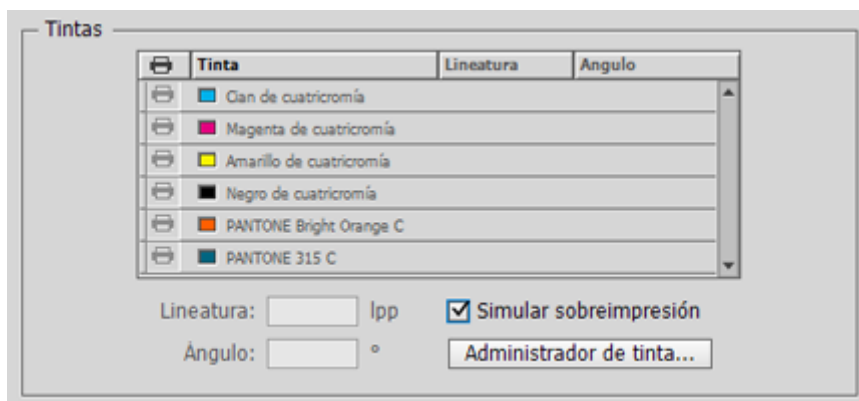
Tintas

| | Tinta | Lineatura | Angulo |
|---|---|---|---|
| | Cian de cuatricromía | | |
| | Magenta de cuatricromía | | |
| | Amarillo de cuatricromía | | |
| | Negro de cuatricromía | | |
| | PANTONE Bright Orange C | | |
| | PANTONE 315 C | | |

Lineatura: lpp
Simular sobreimpresión
Ángulo: °
Administrador de tinta...